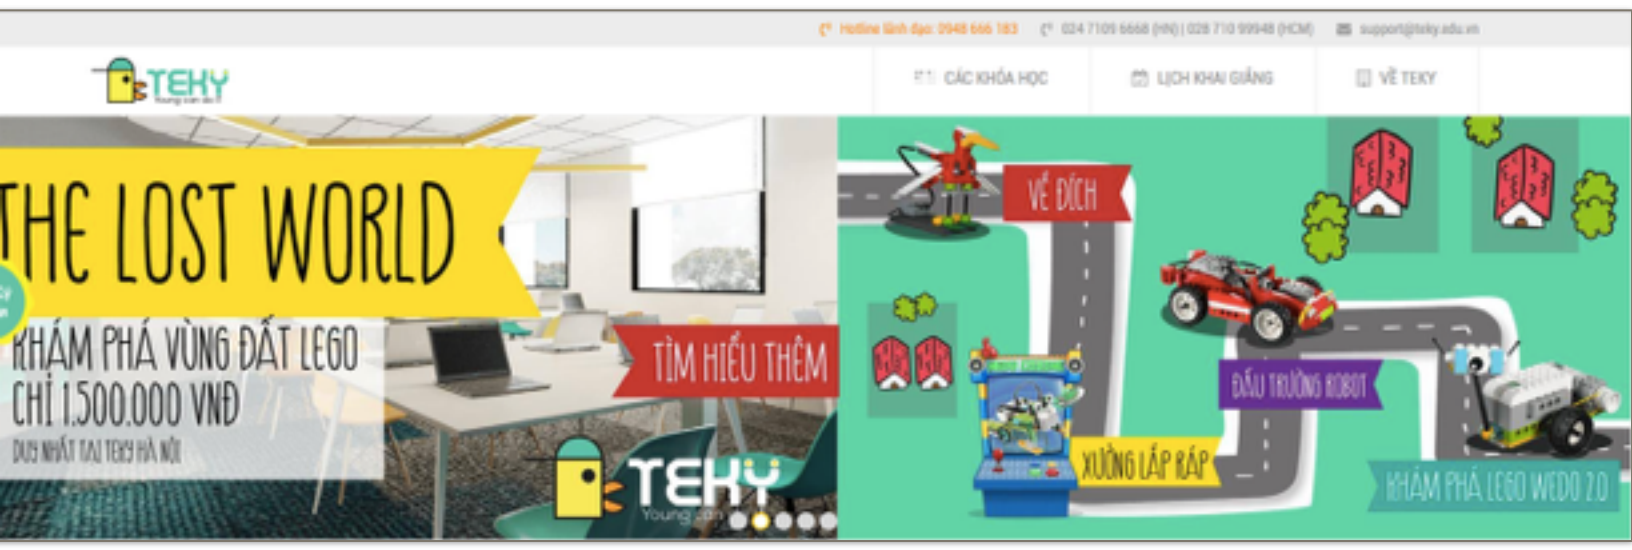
Hotline lãnh đạo: 0948 666 183 024 7109 6668 (HN) | 028 710 99948 (HCM) support@teky.edu.vn

TEKY Young can do IT

CÁC KHÓA HỌC LỊCH KHAI GIẢNG VỀ TEKY

THE LOST WORLD

KHÁM PHÁ VÙNG ĐẤT LEGO
CHỈ 1.500.000 VNĐ
DUY NHẤT TẠI TEKY HÀ NỘI

TÌM HIỂU THÊM

TEKY Young can

VỀ ĐÍCH

ĐẤU TRƯỜNG ROBOT

XƯỞNG LẮP RÁP

KHÁM PHÁ LEGO WEDO 2.0